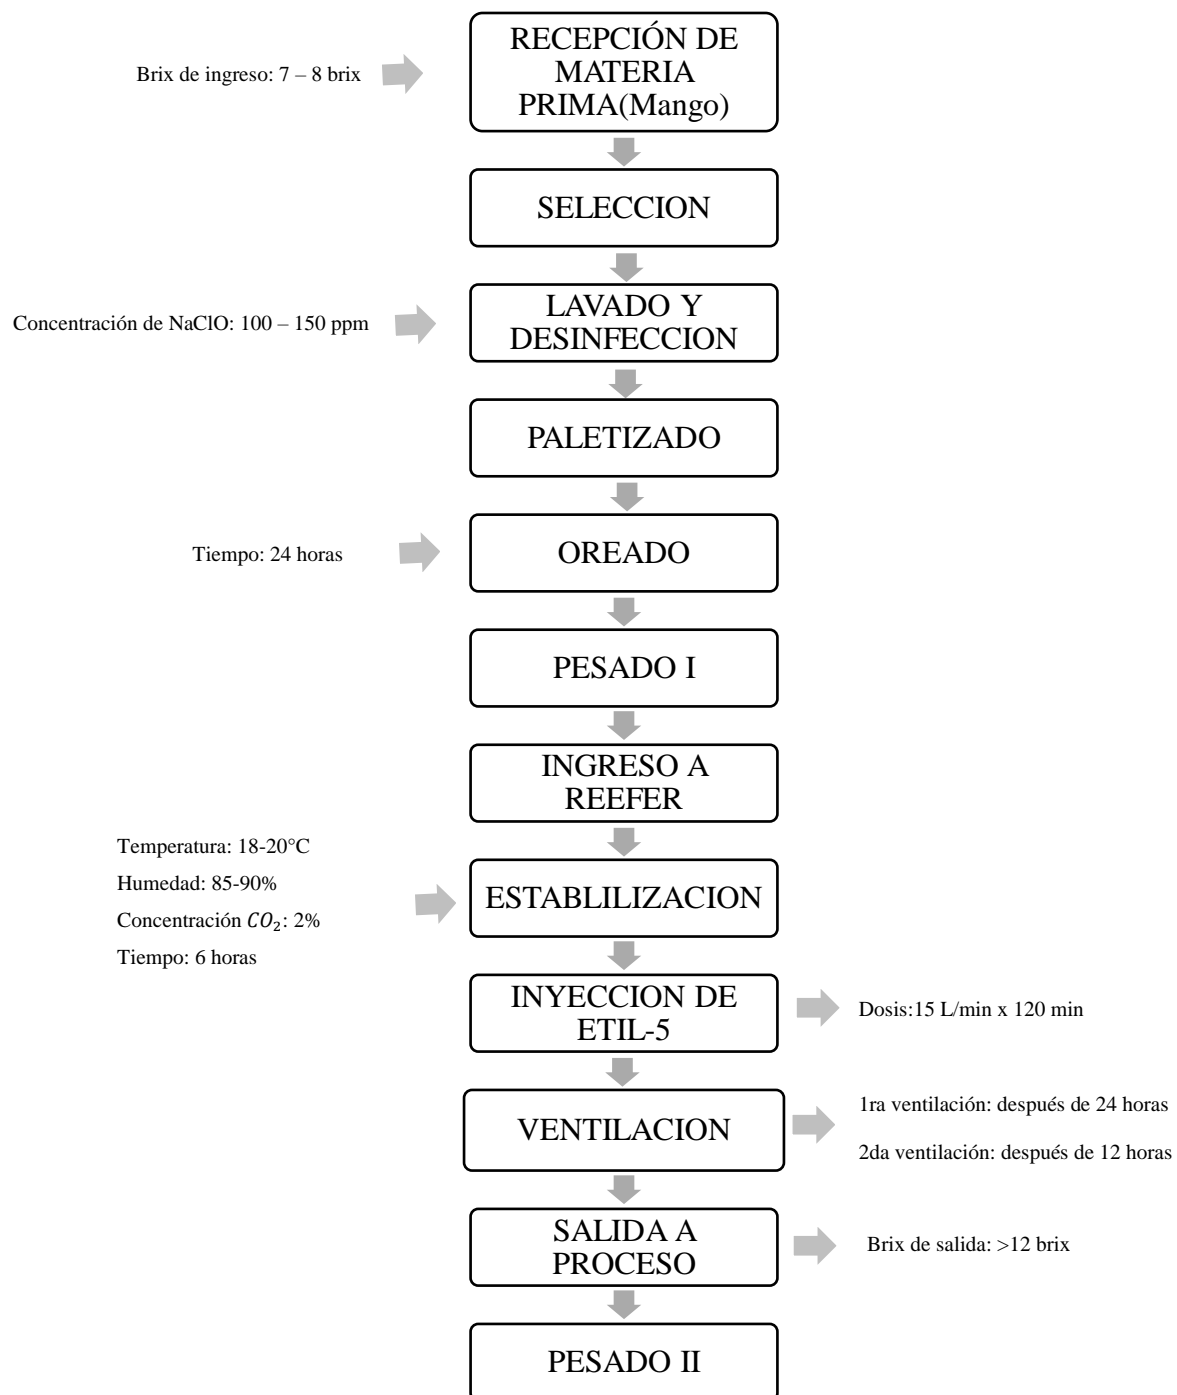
Brix de ingreso: 7 – 8 brix

RECEPCIÓN DE MATERIA PRIMA(Mango)

SELECCION

Concentración de NaClO: 100 – 150 ppm

LAVADO Y DESINFECCION

PALETIZADO

Tiempo: 24 horas

OREADO

PESADO I

INGRESO A REEFER

Temperatura: 18-20°C

Humedad: 85-90%

Concentración $CO_2$: 2%

Tiempo: 6 horas

ESTABLILIZACION

INYECCION DE ETIL-5

Dosis:15 L/min x 120 min

VENTILACION

1ra ventilación: después de 24 horas

2da ventilación: después de 12 horas

SALIDA A PROCESO

Brix de salida: >12 brix

PESADO II